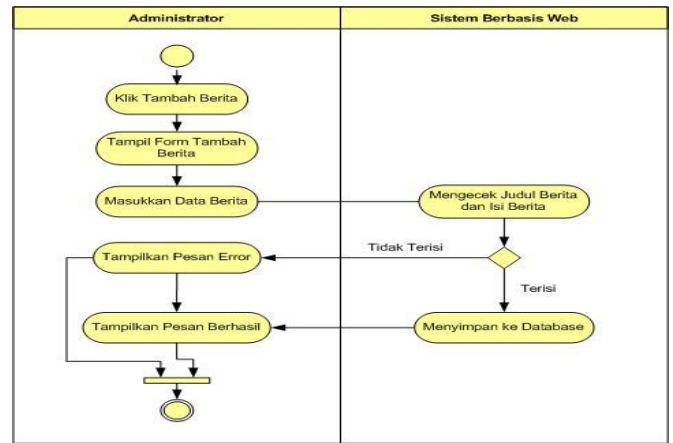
Administrator

Sistem Berbasis Web

Klik Tambah Berita

Tampil Form Tambah Berita

Masukkan Data Berita

Mengecek Judul Berita dan Isi Berita

Tidak Terisi

Tampilkan Pesan Error

Terisi

Tampilkan Pesan Berhasil

Menyimpan ke Database